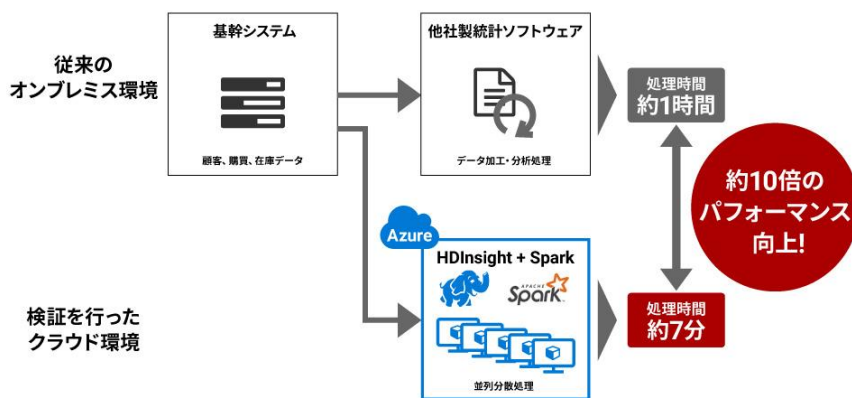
従来の
オンプレミス環境

基幹システム

顧客、購買、在庫データ

他社製統計ソフトウェア

データ加工・分析処理

処理時間
約1時間

約10倍の
パフォーマンス
向上!

Azure

HDInsight + Spark

APACHE Spark

並列分散処理

処理時間
約7分

検証を行った
クラウド環境